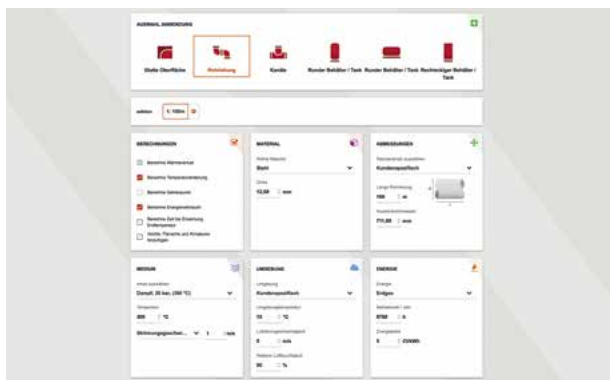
AUSWAHL ANWENDUNG

Glatte Oberfläche
Rohrleitung
Kanäle
Runder Behälter / Tank
Runder Behälter / Tank
Rechteckiger Behälter / Tank

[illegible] 1 / 100m

BERECHNUNGEN

Berechne Wärmeverlust
Berechne Temperaturänderung
Berechne Gefrierzeit
Berechne Energieverbrauch
Berechne Zeit bis Erreichung Endtemperatur
Welche Flansche und Armaturen hinzufügen

MATERIAL

Rohrmaterial
Stahl
Dicke
12,50 mm

ABMESSUNGEN

Rohrdurchmesser
Kundenspezifisch
Länge Rohrleitung
100 m
Außendurchmesser
711,00 mm

MEDIUM

Dampf, 20 bar, (260 °C)
Temperatur
200 °C
Strömungsgeschwi... 1 m/s

UMGEBUNG

Umgebung
Kundenspezifisch
Umgebungstemperatur
10 °C
Luftströmungsgeschwindigkeit
0 m/s
Relative Luftfeuchtigkeit
80 %

ENERGIE

Energie
Erdgas
Heizwert
8760 h
Energiepreis
0 €/kWh